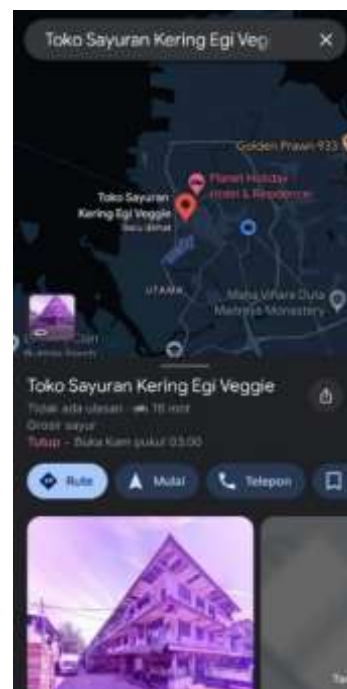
Toko Sayuran Kering Egi Veg ×

Golden Prawn 933

Planet Holiday Hotel & Residence

Toko Sayuran Kering Egi Veggie
Batu Merah

UTAMA

Maha Vihara Duta Maitreya Monastery

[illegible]

Toko Sayuran Kering Egi Veggie

Tidak ada ulasan · 16 mnt
Grosir sayur
Tutup · Buka Kam pukul 03.00

Rute
Mulai
Telepon

Ta